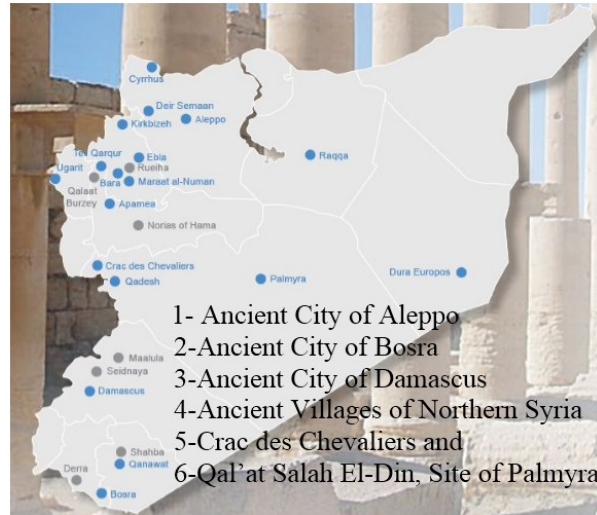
Cyrrhus
Deir Semaan
Kirkbizeh
Aleppo
Tel Qarqur
Ebla
Ugarit
Rueiha
Bara
Maraat al-Numan
Qalaat Burzey
Apamea
Raqqa
Norias of Hama
Crac des Chevaliers
Qadesh
Palmyra
Dura Europos
Maalula
Seidnaya
Damascus
Shahba
Qanawat
Derra
Bosra

1- Ancient City of Aleppo
2-Ancient City of Bosra
3-Ancient City of Damascus
4-Ancient Villages of Northern Syria
5-Crac des Chevaliers and
6-Qal'at Salah El-Din, Site of Palmyra